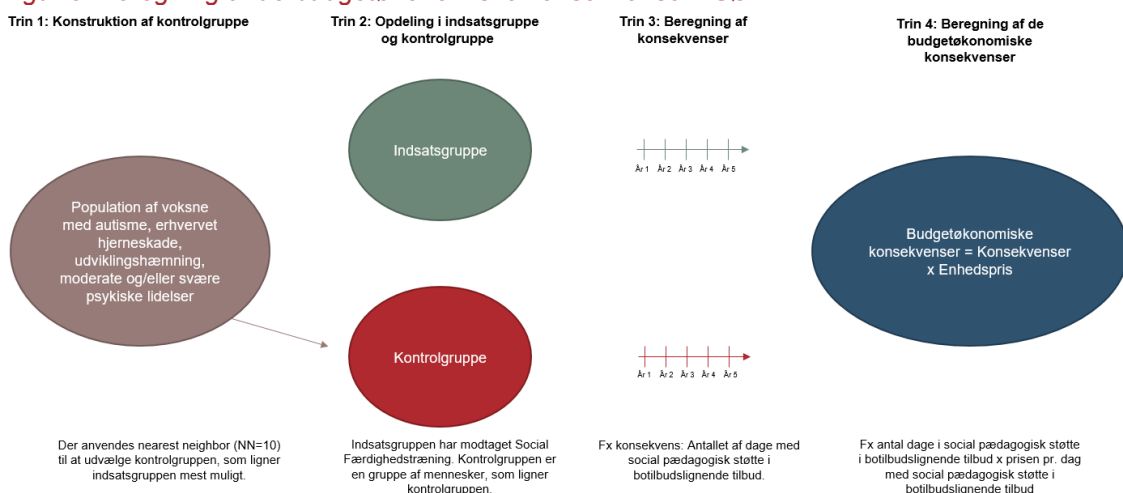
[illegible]

Trin 1: Konstruktion af kontrolgruppe

Trin 2: Opdeling i indsatsgruppe og kontrolgruppe

Trin 3: Beregning af konsekvenser

Trin 4: Beregning af de budgetøkonomiske konsekvenser

Indsatsgruppe

År 1 År 2 År 3 År 4 År 5

Population af voksne med autisme, erhvervet hjerneskade, udviklingshæmning, moderate og/eller svære psykiske lidelser

Budgetøkonomiske konsekvenser = Konsekvenser x Enhedspris

Kontrolgruppe

År 1 År 2 År 3 År 4 År 5

Der anvendes nearest neighbor (NN=10) til at udvælge kontrolgruppen, som ligner indsatsgruppen mest muligt.

Indsatsgruppen har modtaget Social Færdighedstræning. Kontrolgruppen er en gruppe af mennesker, som ligner kontrolgruppen.

Fx konsekvens: Antallet af dage med social pædagogisk støtte i botilbudslignende tilbud.

Fx antal dage i social pædagogisk støtte i botilbudslignende tilbud x prisen pr. dag med social pædagogisk støtte i botilbudslignende tilbud